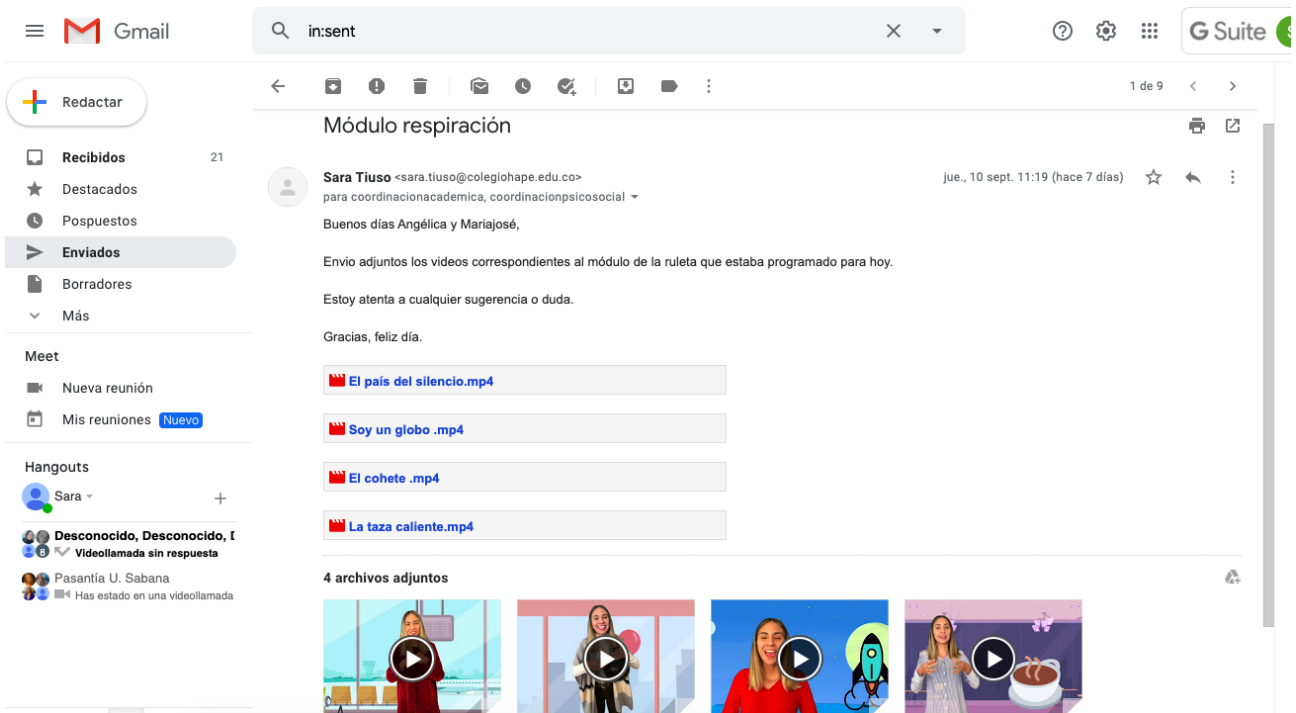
Gmail

in:sent

G Suite

Redactar

Recibidos 21
Destacados
Pospuestos
Enviados
Borradores
Más

Meet
Nueva reunión
Mis reuniones Nuevo

Hangouts
Sara

Desconocido, Desconocido, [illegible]
8 Videollamada sin respuesta
Pasantía U. Sabana
Has estado en una videollamada

1 de 9

Módulo respiración

Sara Tiuso <sara.tiuso@colegiohape.edu.co>
para coordinacionacademica, coordinacionpsicosocial
jue., 10 sept. 11:19 (hace 7 días)

Buenos días Angélica y Mariajosé,

Envio adjuntos los videos correspondientes al módulo de la ruleta que estaba programado para hoy.

Estoy atenta a cualquier sugerencia o duda.

Gracias, feliz día.

El país del silencio.mp4

Soy un globo .mp4

El cohete .mp4

La taza caliente.mp4

4 archivos adjuntos